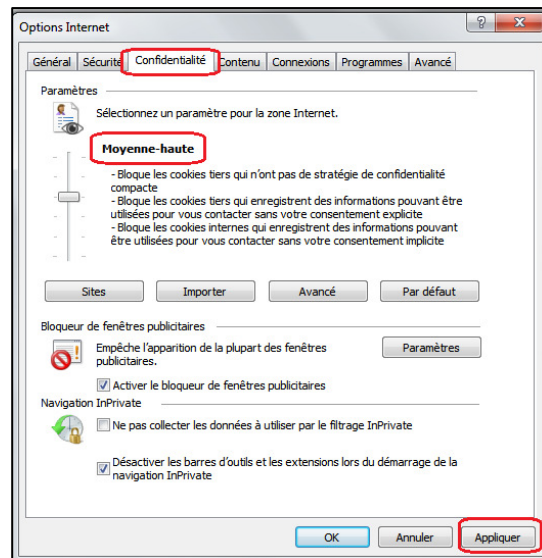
Options Internet

?

Général | Sécurité | Confidentialité | Contenu | Connexions | Programmes | Avancé

Paramètres

Sélectionnez un paramètre pour la zone Internet.

Moyenne-haute

- Bloque les cookies tiers qui n'ont pas de stratégie de confidentialité compacte
- Bloque les cookies tiers qui enregistrent des informations pouvant être utilisées pour vous contacter sans votre consentement explicite
- Bloque les cookies internes qui enregistrent des informations pouvant être utilisées pour vous contacter sans votre consentement implicite

Sites | Importer | Avancé | Par défaut

Bloqueur de fenêtres publicitaires

Empêche l'apparition de la plupart des fenêtres publicitaires.

Paramètres

Activer le bloqueur de fenêtres publicitaires

Navigation InPrivate

Ne pas collecter les données à utiliser par le filtrage InPrivate

Désactiver les barres d'outils et les extensions lors du démarrage de la navigation InPrivate

OK | Annuler | Appliquer